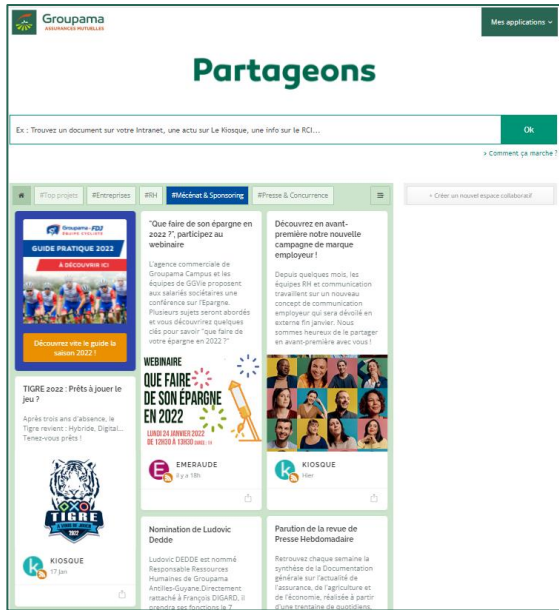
Groupama
ASSURANCES MUTUELLES

Mes applications

Partageons

Ex : Trouvez un document sur votre Intranet, une actu sur Le Kiosque, une info sur le RCI...

Ok

> Comment ça marche ?

#Top projets
#Entreprises
#RH
#Mécénat & Sponsoring
#Presse & Concurrence

+ Créer un nouvel espace collaboratif

Groupama - FDJ
GUIDE PRATIQUE 2022
À DÉCOUVRIR ICI

Découvrez vite le guide la saison 2022 !

TIGRE 2022 : Prêts à jouer le jeu ?

Après trois ans d'absence, le Tigre revient : Hybride, Digital... Tenez-vous prêts !

TIGRE
L'ANNÉE DE JOUER
2022

KIOSQUE
17 Jan

"Que faire de son épargne en 2022 ?", participez au webinaire

L'agence commerciale de Groupama Campus et les équipes de GGVie proposent aux salariés sociétaires une conférence sur l'Epargne. Plusieurs sujets seront abordés et vous découvrirez quelques clés pour savoir "que faire de votre épargne en 2022 ?"

WEBINAIRE
QUE FAIRE DE SON ÉPARGNE EN 2022
LUNDI 24 JANVIER 2022 DE 12H30 À 13H30

EMERAUDE
Il y a 18h

Nomination de Ludovic Dedde

Ludovic DEDDE est nommé Responsable Ressources Humaines de Groupama Antilles-Guyane.Directement rattaché à François DIGARD, il prendra ses fonctions le 7

Découvrez en avant-première notre nouvelle campagne de marque employeur !

Depuis quelques mois, les équipes RH et communication travaillent sur un nouveau concept de communication employeur qui sera dévoilé en externe fin janvier. Nous sommes heureux de le partager en avant-première avec vous !

KIOSQUE
Hier

Parution de la revue de Presse Hebdomadaire

Retrouvez chaque semaine la synthèse de la Documentation générale sur l'actualité de l'assurance, de l'agriculture et de l'économie, réalisée à partir d'une trentaine de quotidiens,